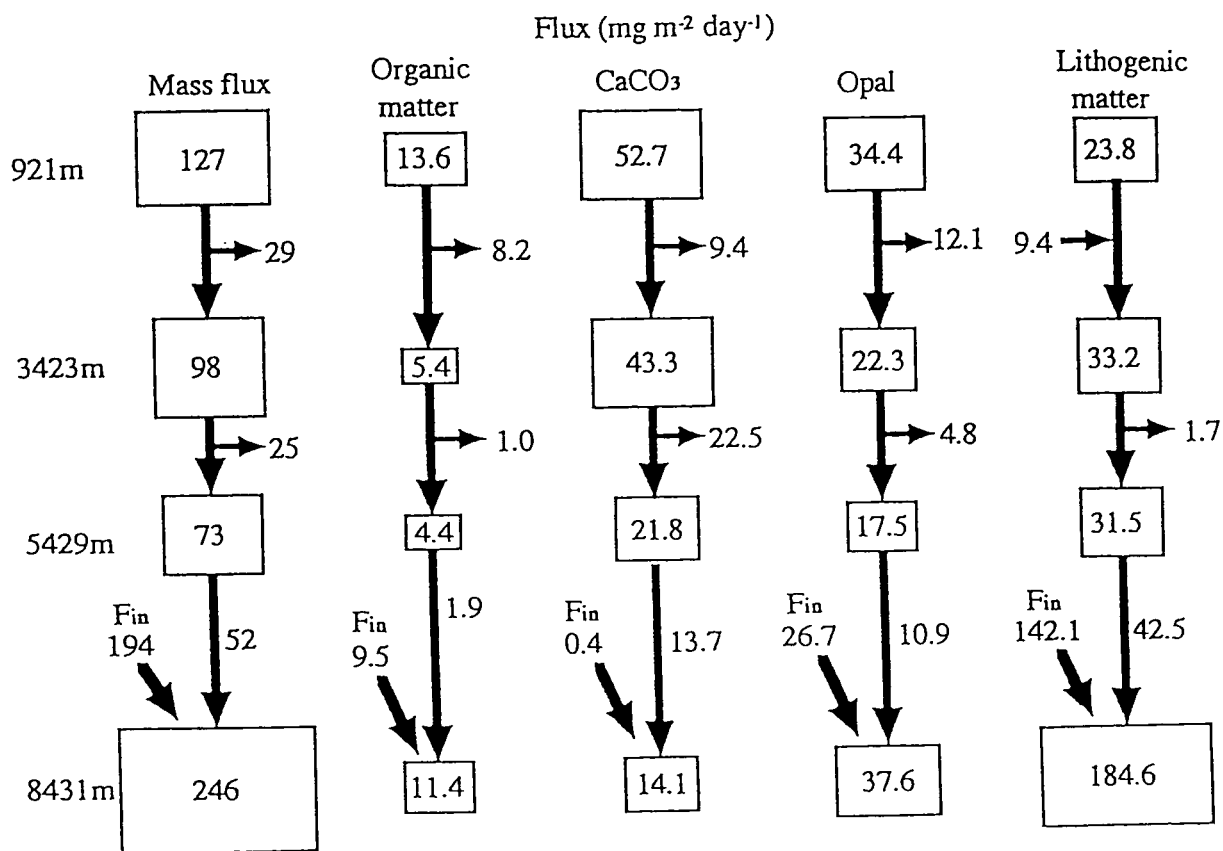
Flux (mg m$^{-2}$ day$^{-1}$)

Mass flux

Organic matter

$CaCO_3$

Opal

Lithogenic matter

921m

127

13.6

52.7

34.4

23.8

29

8.2

9.4

12.1

9.4

3423m

98

5.4

43.3

22.3

33.2

25

1.0

22.5

4.8

1.7

5429m

73

4.4

21.8

17.5

31.5

Fin 194

52

Fin 9.5

1.9

Fin 0.4

13.7

Fin 26.7

10.9

Fin 142.1

42.5

8431m

246

11.4

14.1

37.6

184.6